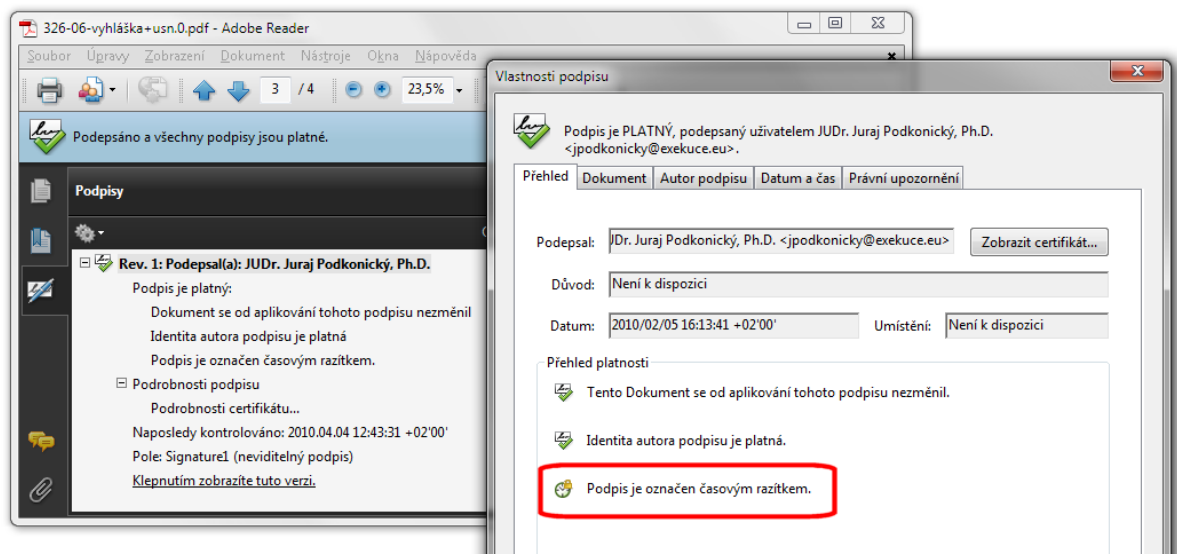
326-06-vyhláška+usn.0.pdf - Adobe Reader

Soubor Úpravy Zobrazení Dokument Nástroje Okna Nápověda

3 / 4 23,5%

Podepsáno a všechny podpisy jsou platné.

Podpisy

Rev. 1: Podepsal(a): JUDr. Juraj Podkonický, Ph.D.
Podpis je platný:
Dokument se od aplikování tohoto podpisu nezměnil
Identita autora podpisu je platná
Podpis je označen časovým razítkem.
Podrobnosti podpisu
Podrobnosti certifikátu...
Naposledy kontrolováno: 2010.04.04 12:43:31 +02'00'
Pole: Signature1 (neviditelný podpis)
Klepnutím zobrazíte tuto verzi.

Vlastnosti podpisu

Podpis je PLATNÝ, podepsaný uživatelem JUDr. Juraj Podkonický, Ph.D. <jpodkonicky@exekuce.eu>.

Přehled | Dokument | Autor podpisu | Datum a čas | Právní upozornění

Podepsal: JDr. Juraj Podkonický, Ph.D. <jpodkonicky@exekuce.eu>
Zobrazit certifikát...
Důvod: Není k dispozici
Datum: 2010/02/05 16:13:41 +02'00'
Umístění: Není k dispozici

Přehled platnosti
Tento Dokument se od aplikování tohoto podpisu nezměnil.
Identita autora podpisu je platná.
Podpis je označen časovým razítkem.